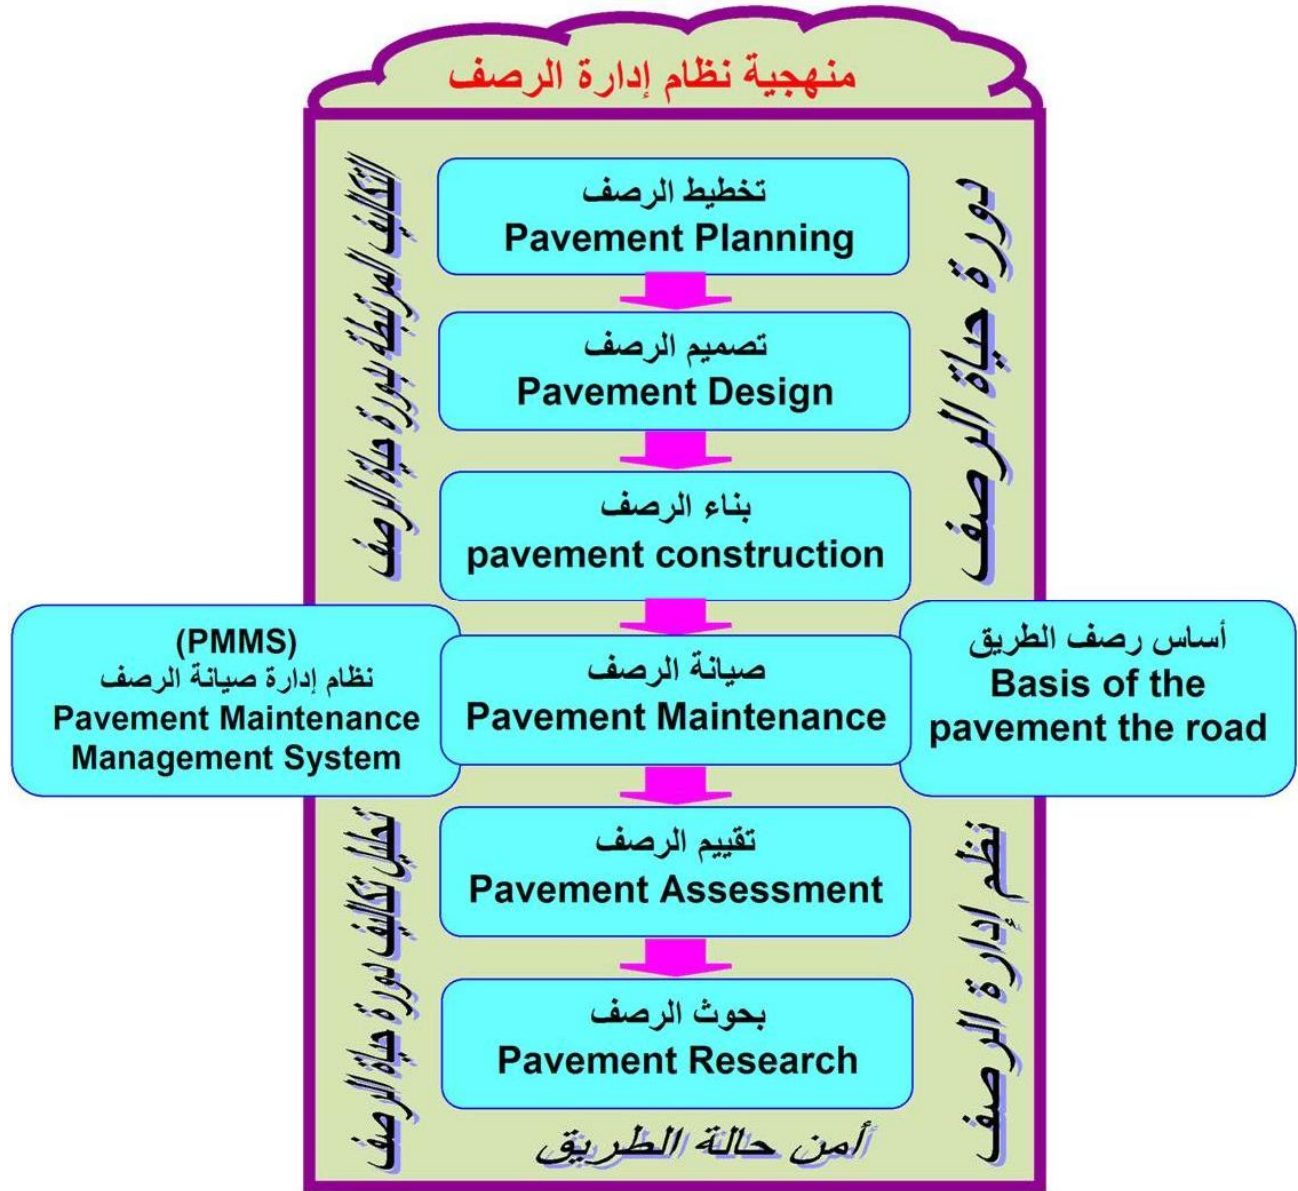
منهجية نظام إدارة الرصف

التكاليف المرتبطة بدورة حياة الرصف

دورة حياة الرصف

تخطيط الرصف
Pavement Planning

تصميم الرصف
Pavement Design

بناء الرصف
pavement construction

(PMMS)
نظام إدارة صيانة الرصف
Pavement Maintenance Management System

صيانة الرصف
Pavement Maintenance

أساس رصف الطريق
Basis of the pavement the road

تحليل تكاليف دورة حياة الرصف

نظم إدارة الرصف

تقييم الرصف
Pavement Assessment

بحوث الرصف
Pavement Research

أمن حالة الطريق